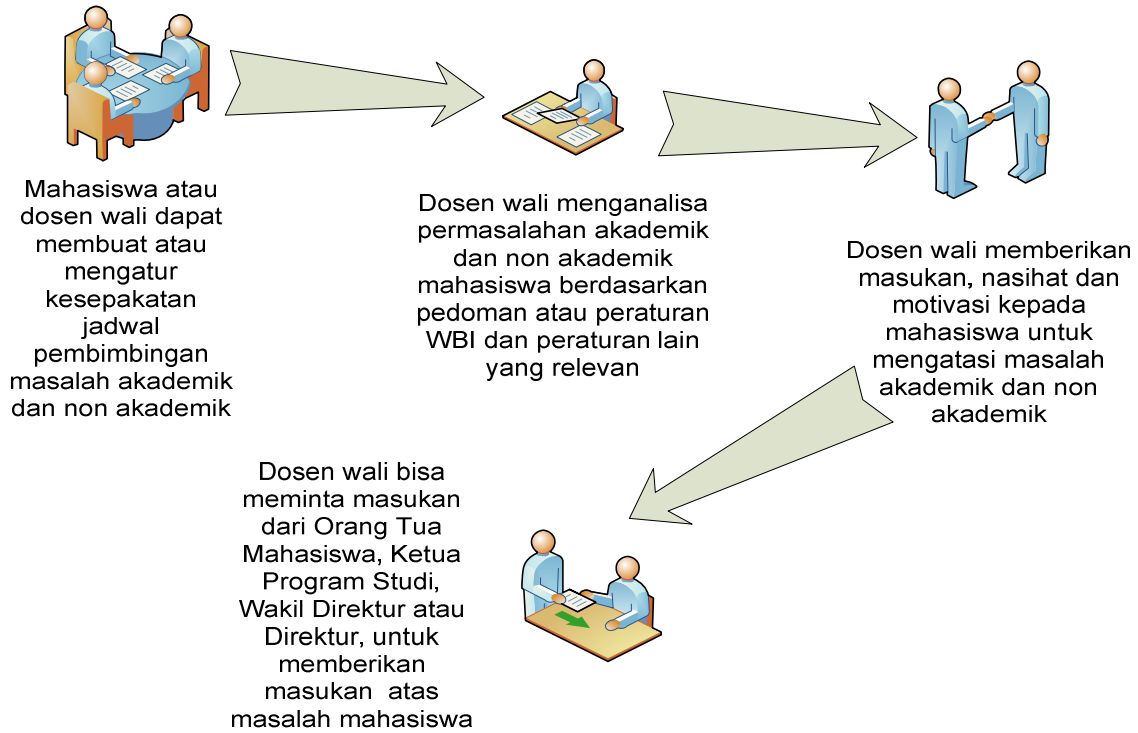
Mahasiswa atau dosen wali dapat membuat atau mengatur kesepakatan jadwal pembimbingan masalah akademik dan non akademik

Dosen wali menganalisa permasalahan akademik dan non akademik mahasiswa berdasarkan pedoman atau peraturan WBI dan peraturan lain yang relevan

Dosen wali memberikan masukan, nasihat dan motivasi kepada mahasiswa untuk mengatasi masalah akademik dan non akademik

Dosen wali bisa meminta masukan dari Orang Tua Mahasiswa, Ketua Program Studi, Wakil Direktur atau Direktur, untuk memberikan masukan atas masalah mahasiswa